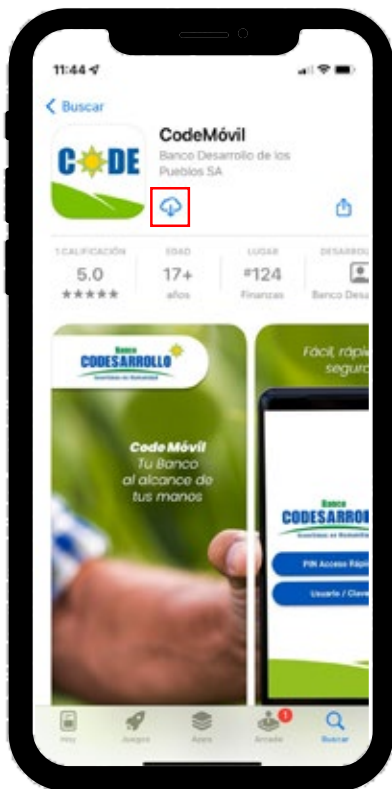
11:44

< Buscar

CODE

CodeMóvil

Banco Desarrollo de los Pueblos SA

1 CALIFICACIÓN
5.0
★★★★★

EDAD
17+
años

LUGAR
#124
Finanzas

DESARROLL
Banco Desa

Banco
CODESARROLLO
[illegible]

Code Móvil
Tu Banco
al alcance de
tus manos

Fácil, rápi
segur

Banco
CODESARROLLO
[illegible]

PIN Acceso Rápi

Usuario / Clave

Hoy

Juegos

Apps

Arcade

Buscar

1